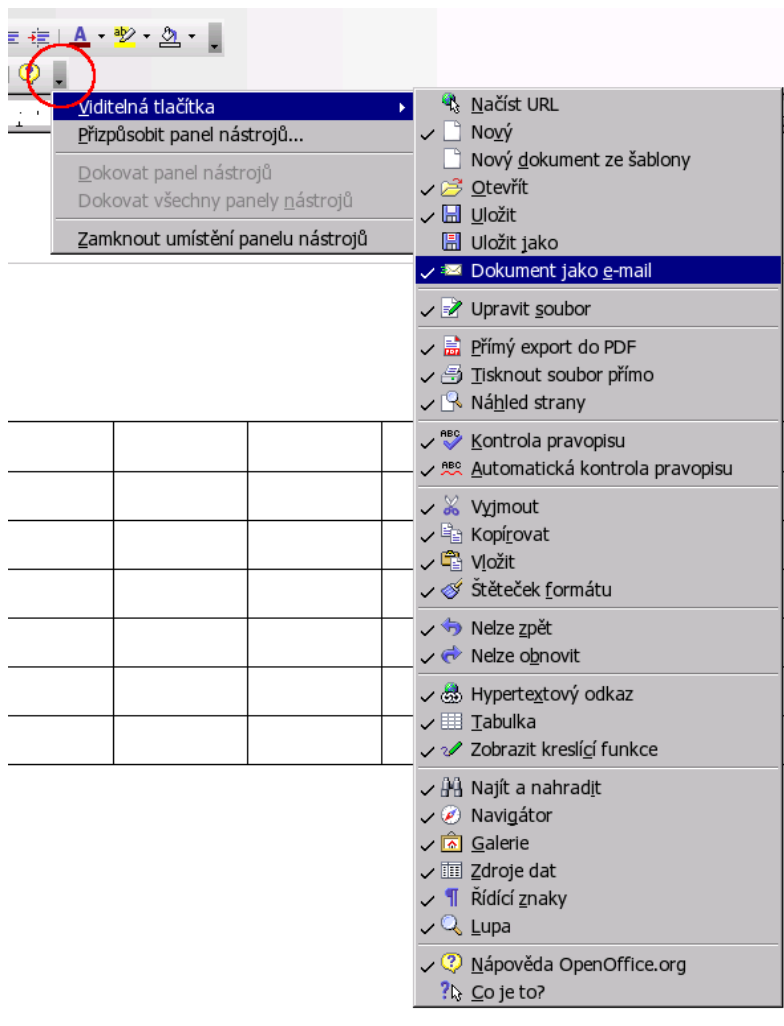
A
Viditelná tlačítka
Přizpůsobit panel nástrojů...
Dokovat panel nástrojů
Dokovat všechny panely nástrojů
Zamknout umístění panelu nástrojů

Načíst URL
Nový
Nový dokument ze šablony
Otevřít
Uložit
Uložit jako
Dokument jako e-mail
Upravit soubor
Přímý export do PDF
Tisknout soubor přímo
Náhled strany
Kontrola pravopisu
Automatická kontrola pravopisu
Vyjmout
Kopírovat
Vložit
Štěteček formátu
Nelze zpět
Nelze obnovit
Hypertextový odkaz
Tabulka
Zobrazit kreslící funkce
Najít a nahradit
Navigátor
Galerie
Zdroje dat
Řídící znaky
Lupa
Nápověda OpenOffice.org
Co je to?